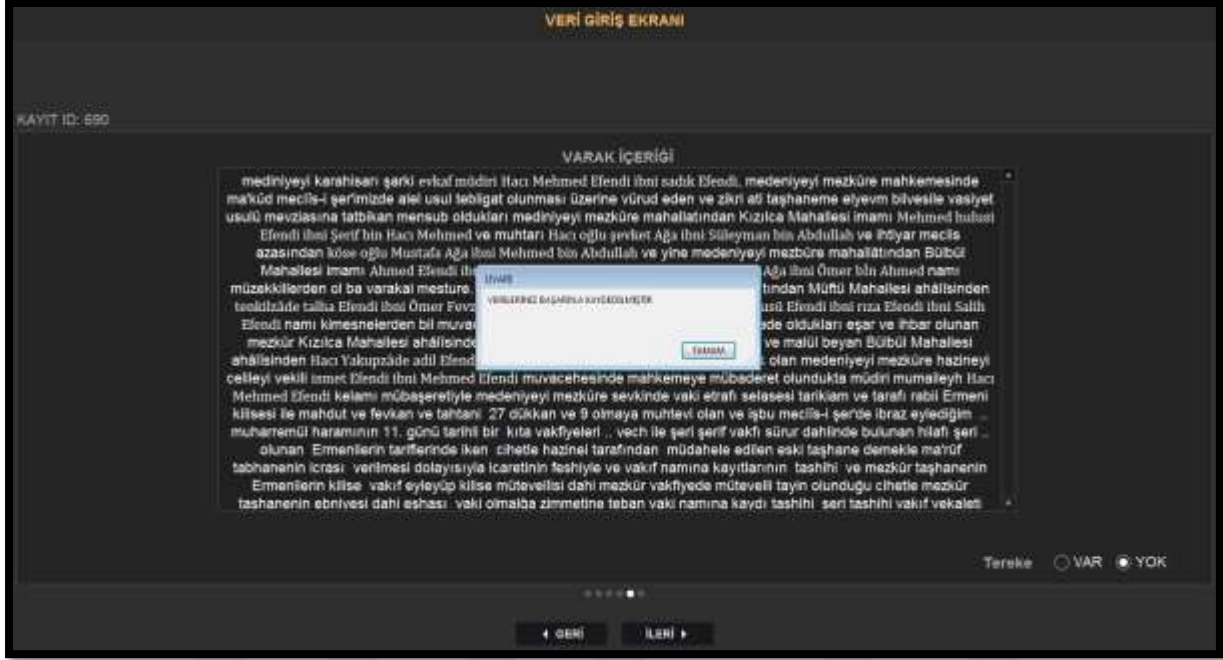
VERİ GİRİŞ EKRANI

KAYIT ID: 690

VARAK İÇERİĞİ

medineyi karahisarı şarki evkaf müdiri Hacı Mehmed Efendi ibni sadık Efendi. medeniyeyi mezküre mahkemesinde ma'kûd meclis-i şer'imizde alel usul tebligat olunması üzerine vürud eden ve zikri ati taşhaneme elyevm bilvesile vasiyet usulü mevziasına tatbikan mensub oldukları mediniyeyi mezküre mahallatından Kızılca Mahallesi imamı Mehmed hulusi Efendi ibni Şerif bin Hacı Mehmed ve muhtarı Hacı oğlu şevket Ağa ibni Süleyman bin Abdullah ve ihtiyar meclis azasından köse oğlu Mustafa Ağa ibni Mehmed bin Abdullah ve yine medeniyeyi mezbüre mahallâtından Bülbül Mahallesi imamı Ahmed Efendi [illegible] Ağa ibni Ömer bin Ahmed namı müzekkillerden ol ba varakai mesture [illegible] tından Müftü Mahallesi ahâlisinden terzizâde talha Efendi ibni Ömer Fevzi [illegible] usî Efendi ibni rıza Efendi ibni Salih Efendi namı kimesnelerden bil muvac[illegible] de oldukları eşar ve ihbar olunan mezkür Kızılca Mahallesi ahâlisinde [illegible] ve malül beyan Bülbül Mahallesi ahâlisinden Hacı Yakupzâde adil Efendi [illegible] olan medeniyeyi mezküre hazineyi celileyi vekili ismet Efendi ibni Mehmed Efendi muvacehesinde mahkemeye mübaderet olundukta müdiri mumaileyh Hacı Mehmed Efendi kelamı mübaşeretiyle medeniyeyi mezküre sevkinde vaki etrafı selasesi tarikiam ve tarafı rabii Ermeni kilisesi ile mahdut ve fevkan ve tahtani 27 dükkan ve 9 olmaya muhtevi olan ve işbu meclis-i şer'de ibraz eylediğim .. muharremül haramının 11. günü tarihli bir kıta vakfiyeleri .. vech ile şeri şerif vakfı sürur dahilinde bulunan hilafı şeri .. olunan Ermenilerin tariflerinde iken cihetle hazinei tarafından müdahele edilen eski taşhane demekle ma'rûf tabhanenin icrası verilmesi dolayısıyla icaretinin feshiyle ve vakıf namına kayıtlarının tashihi ve mezkür taşhanenin Ermenilerin kilise vakıf eyleyüp kilise mütevellisi dahi mezkür vakfiyede mütevelli tayin olunduğu cihetle mezkür taşhanenin ebniyesi dahi eshası vaki olmağla zimmetine teban vaki namına kaydı tashihi seri tashihi vakıf vekaleti

UYARI

VERİLERİNİZ BAŞARIYLA KAYDEDİLMİŞTİR

TAMAM

Tereke VAR YOK

◄ GERİ İLERİ ►